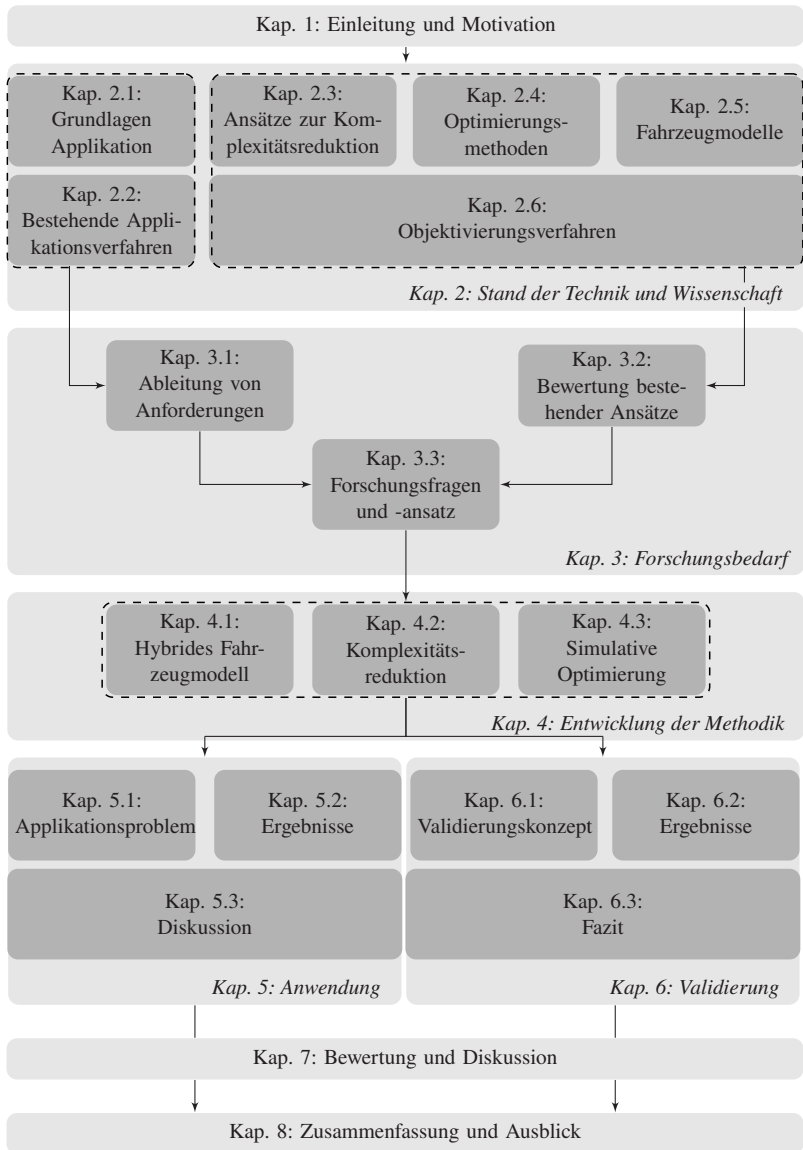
Kap. 1: Einleitung und Motivation

Kap. 2.1: Grundlagen Applikation

Kap. 2.2: Bestehende Applikationsverfahren

Kap. 2.3: Ansätze zur Komplexitätsreduktion

Kap. 2.4: Optimierungsmethoden

Kap. 2.5: Fahrzeugmodelle

Kap. 2.6: Objektivierungsverfahren

Kap. 2: Stand der Technik und Wissenschaft

Kap. 3.1: Ableitung von Anforderungen

Kap. 3.2: Bewertung bestehender Ansätze

Kap. 3.3: Forschungsfragen und -ansatz

Kap. 3: Forschungsbedarf

Kap. 4.1: Hybrides Fahrzeugmodell

Kap. 4.2: Komplexitätsreduktion

Kap. 4.3: Simulative Optimierung

Kap. 4: Entwicklung der Methodik

Kap. 5.1: Applikationsproblem

Kap. 5.2: Ergebnisse

Kap. 5.3: Diskussion

Kap. 5: Anwendung

Kap. 6.1: Validierungskonzept

Kap. 6.2: Ergebnisse

Kap. 6.3: Fazit

Kap. 6: Validierung

Kap. 7: Bewertung und Diskussion

Kap. 8: Zusammenfassung und Ausblick